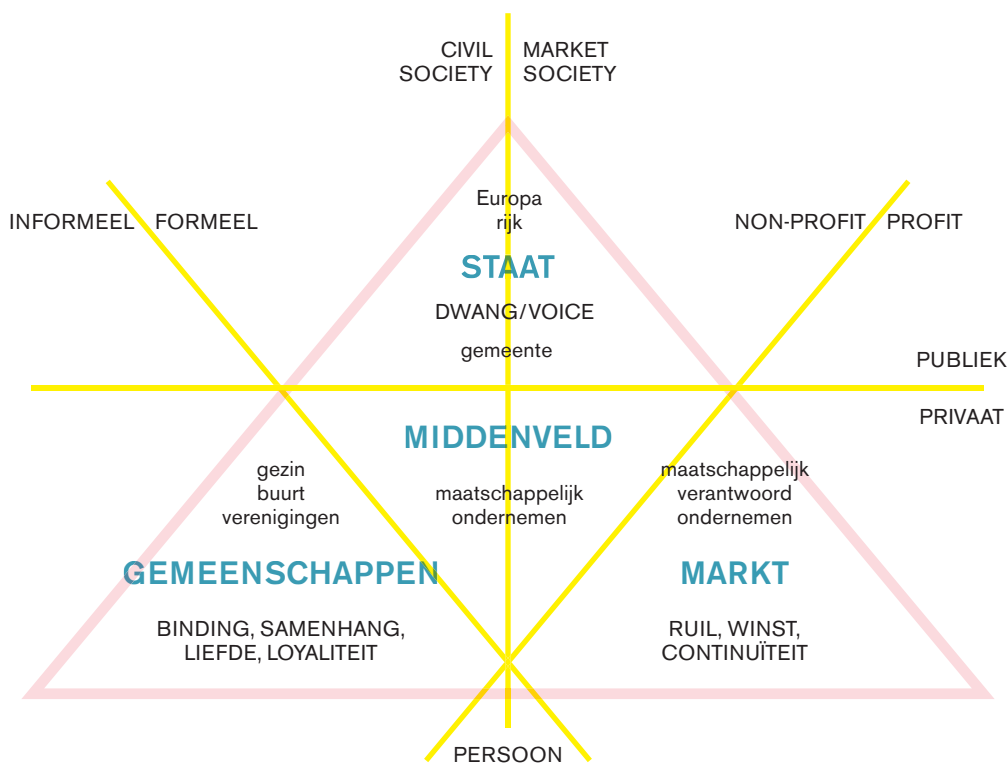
CIVIL SOCIETY

MARKET SOCIETY

INFORMEEL

FORMEEL

NON-PROFIT

PROFIT

Europa
rijk

STAAT

DWANG/VOICE

gemeente

PUBLIEK

PRIVAAT

MIDDENVELD

gezin
buurt
verenigingen

maatschappelijk
ondernemen

maatschappelijk
verantwoord
ondernemen

GEMEENSCHAPPEN

BINDING, SAMENHANG, LIEFDE, LOYALITEIT

MARKT

RUIL, WINST, CONTINUÏTEIT

PERSOON